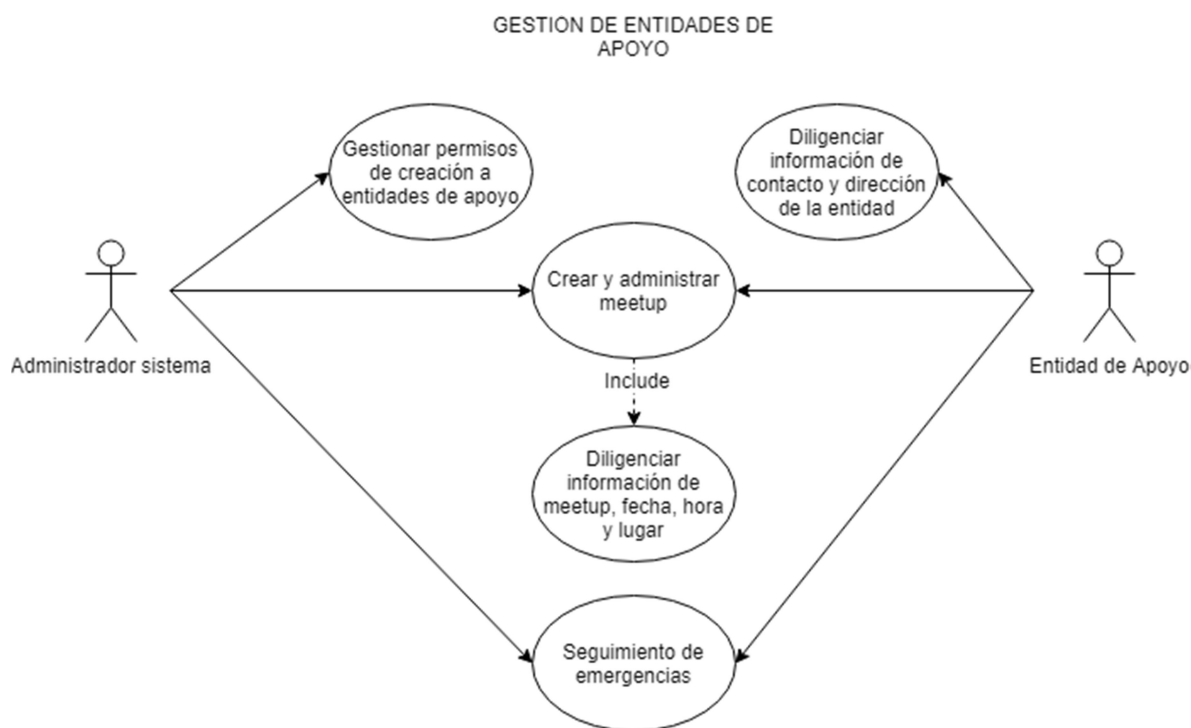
GESTION DE ENTIDADES DE APOYO

Gestionar permisos de creación a entidades de apoyo

Diligenciar información de contacto y dirección de la entidad

Crear y administrar meetup

Administrador sistema

Entidad de Apoyo

Include

Diligenciar información de meetup, fecha, hora y lugar

Seguimiento de emergencias